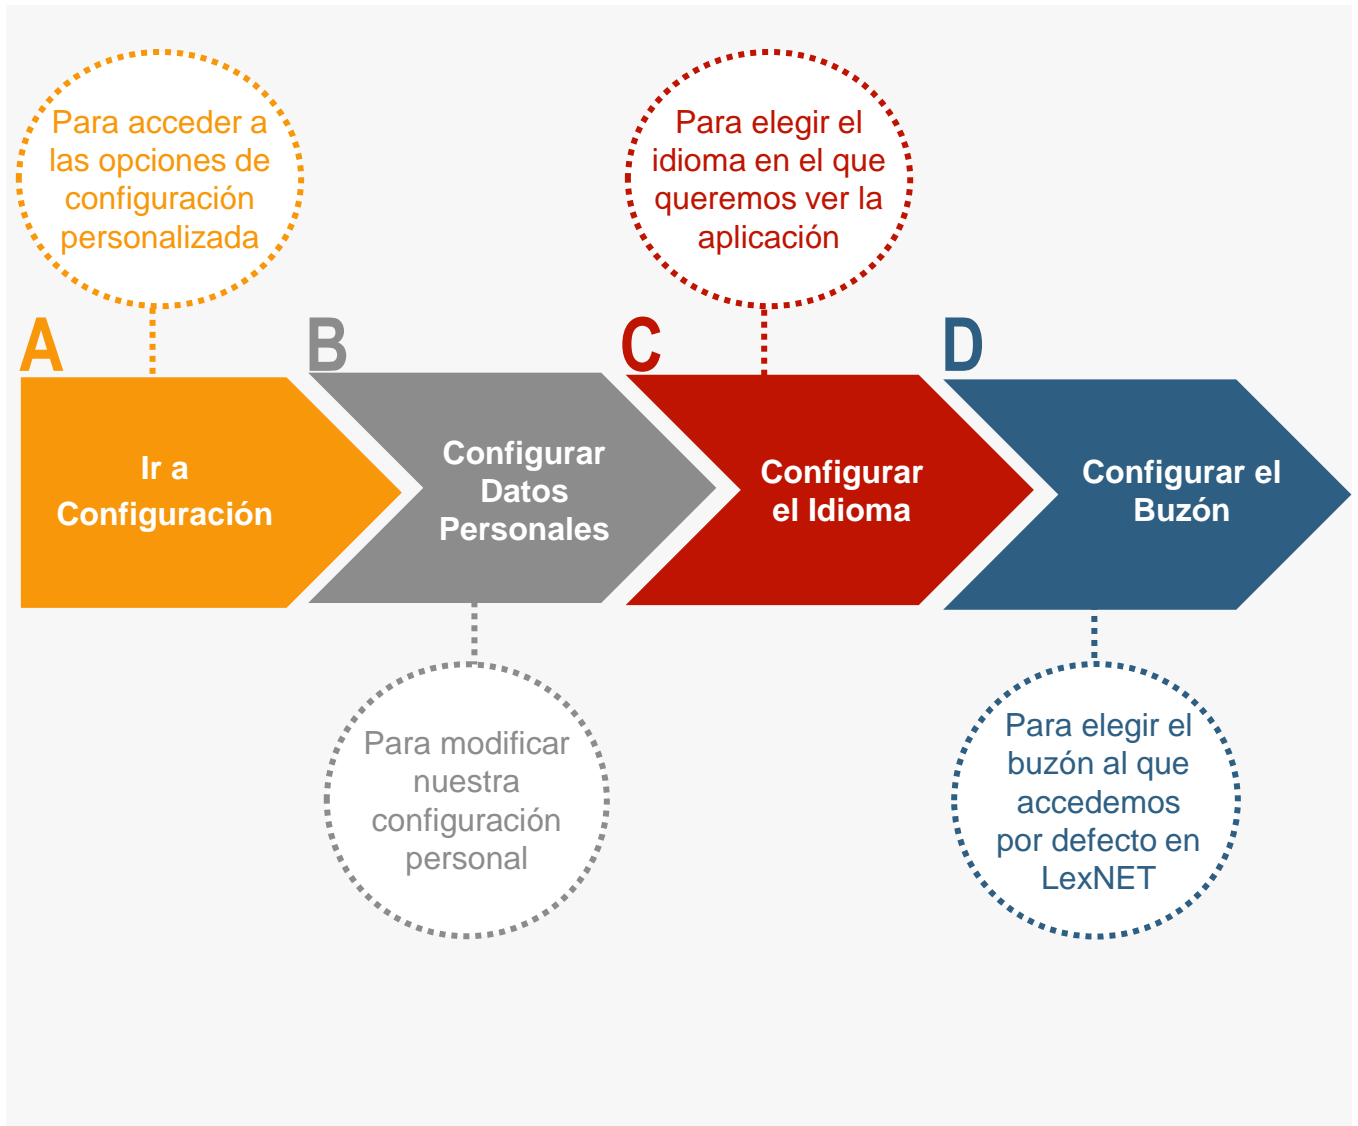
Para acceder a las opciones de configuración personalizada

Para elegir el idioma en el que queremos ver la aplicación

A

Ir a Configuración

B

Configurar Datos Personales

C

Configurar el Idioma

D

Configurar el Buzón

Para modificar nuestra configuración personal

Para elegir el buzón al que accedemos por defecto en LexNET